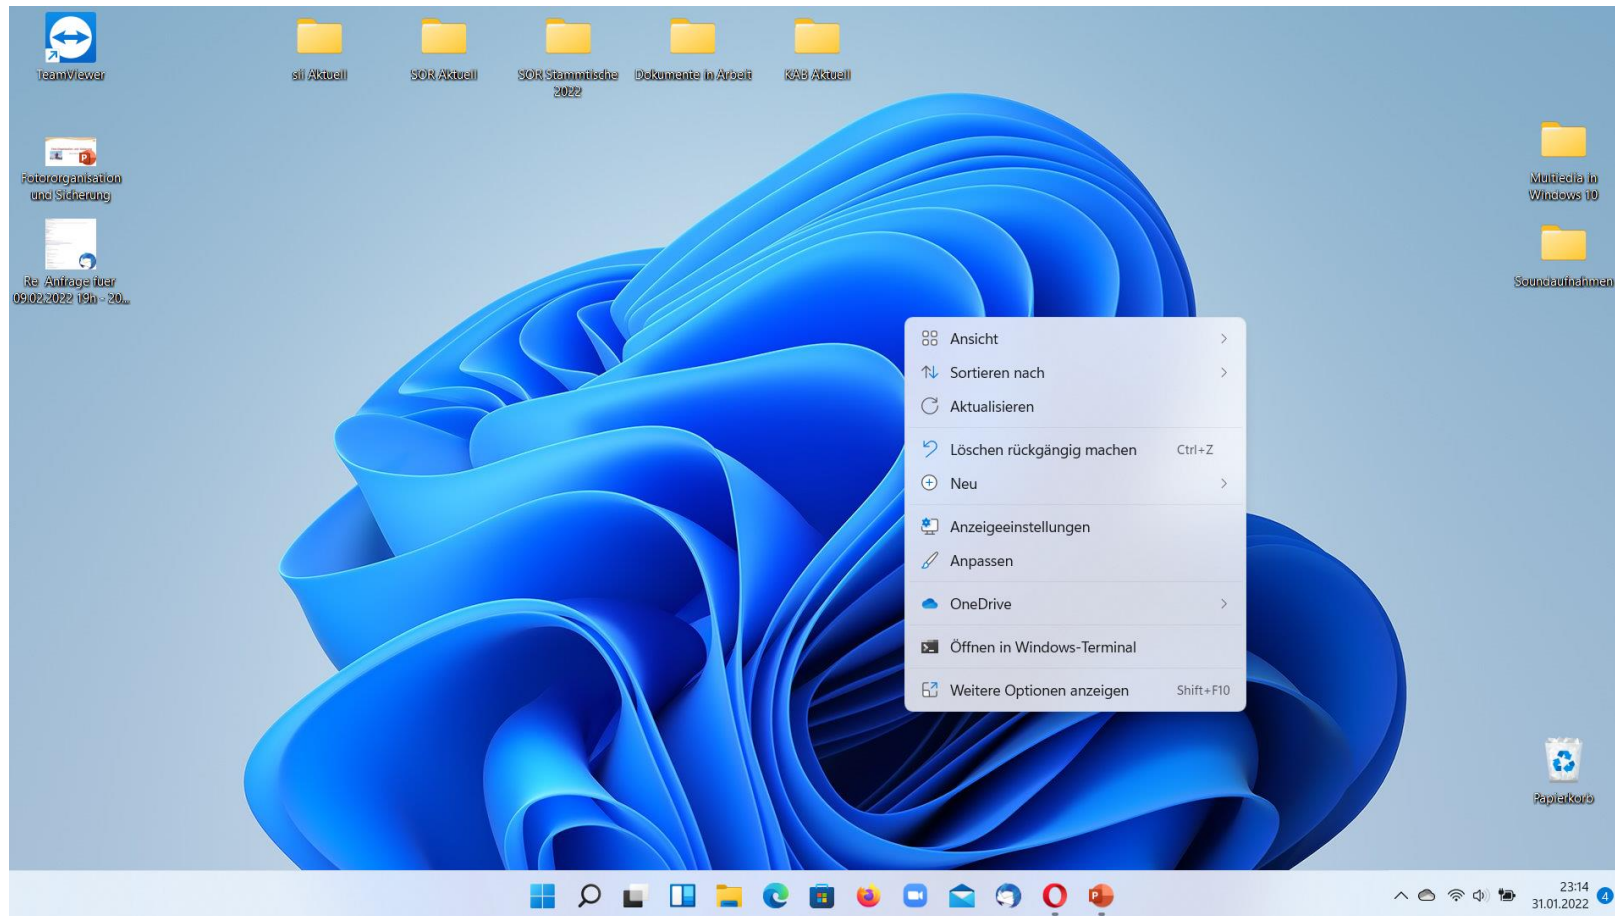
TeamViewer

sli Aktuell

SOR Aktuell

SOR Stammtische 2022

Dokumente in Arbeit

KAB Aktuell

Fotoorganisation und Sicherung

Re: Anfrage fuer 09.02.2022 19h - 20...

Multiedia in Windows 10

Soundaufnahmen

Ansicht

Sortieren nach

Aktualisieren

Löschen rückgängig machen Ctrl+Z

Neu

Anzeigeeinstellungen

Anpassen

OneDrive

Öffnen in Windows-Terminal

Weitere Optionen anzeigen Shift+F10

Papierkorb

23:14
31.01.2022
4